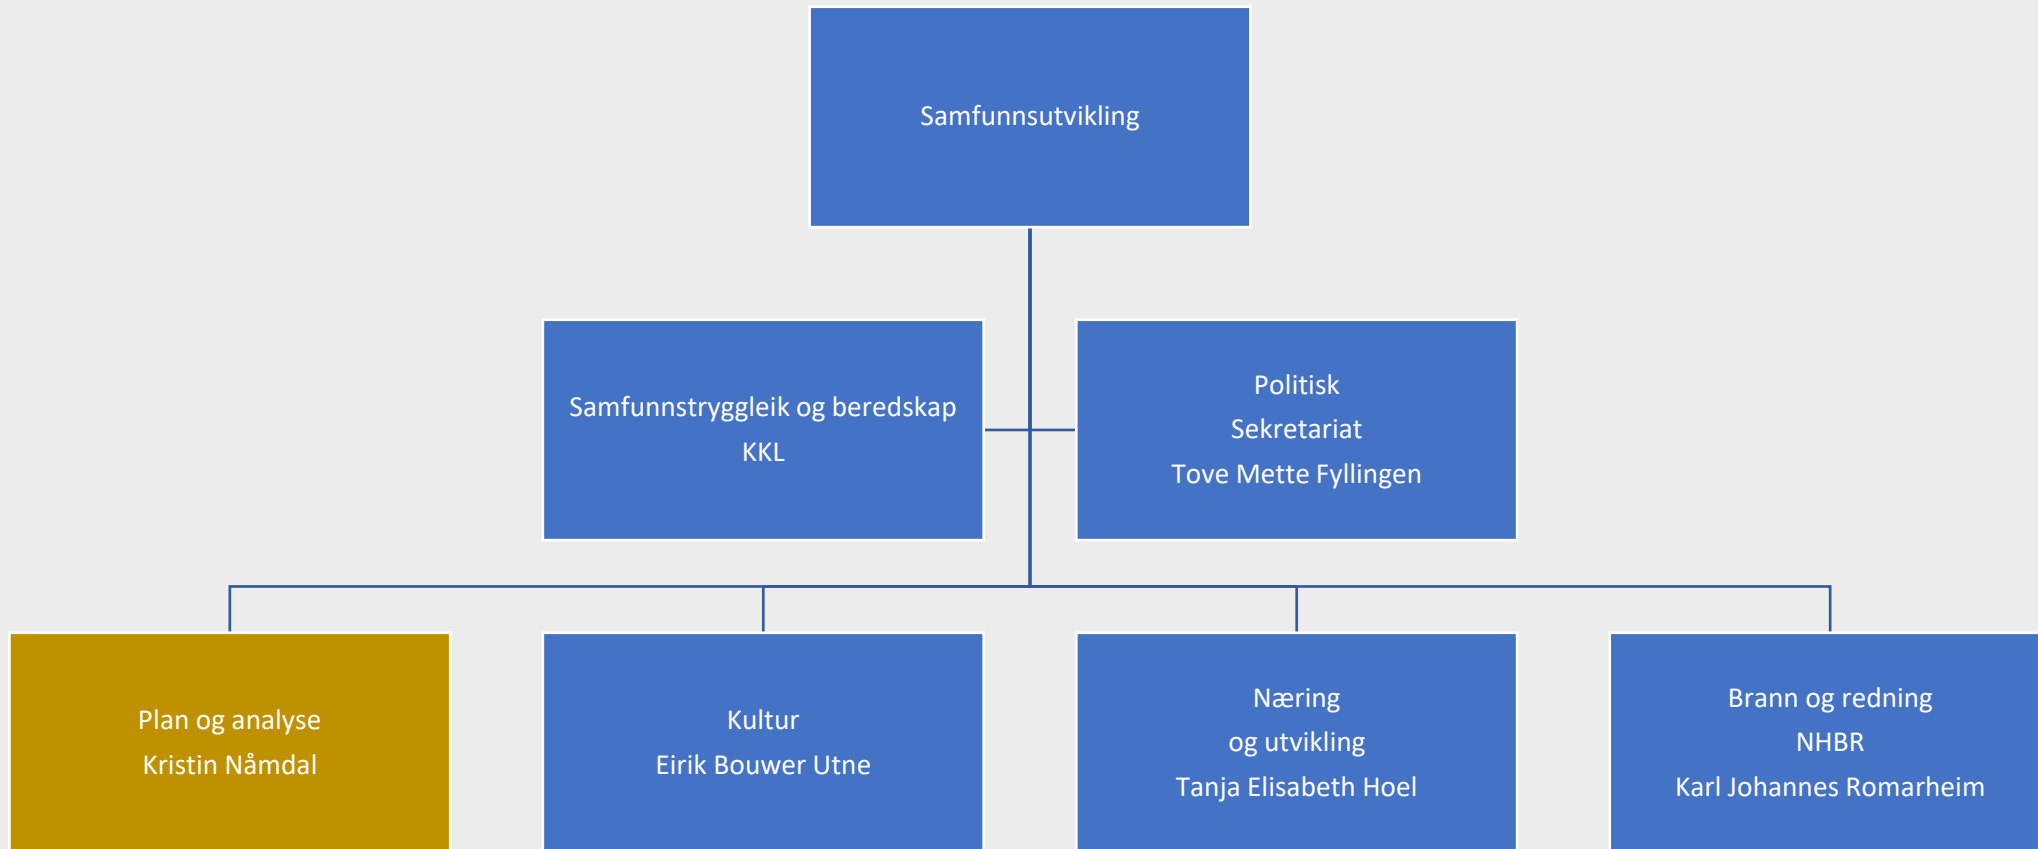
Samfunnsutvikling

Samfunnstryggleik og beredskap
KKL

Politisk
Sekretariat
Tove Mette Fyllingen

Plan og analyse
Kristin Nåmdal

Kultur
Eirik Bouwer Utne

Næring
og utvikling
Tanja Elisabeth Hoel

Brann og redning
NHBR
Karl Johannes Romarheim